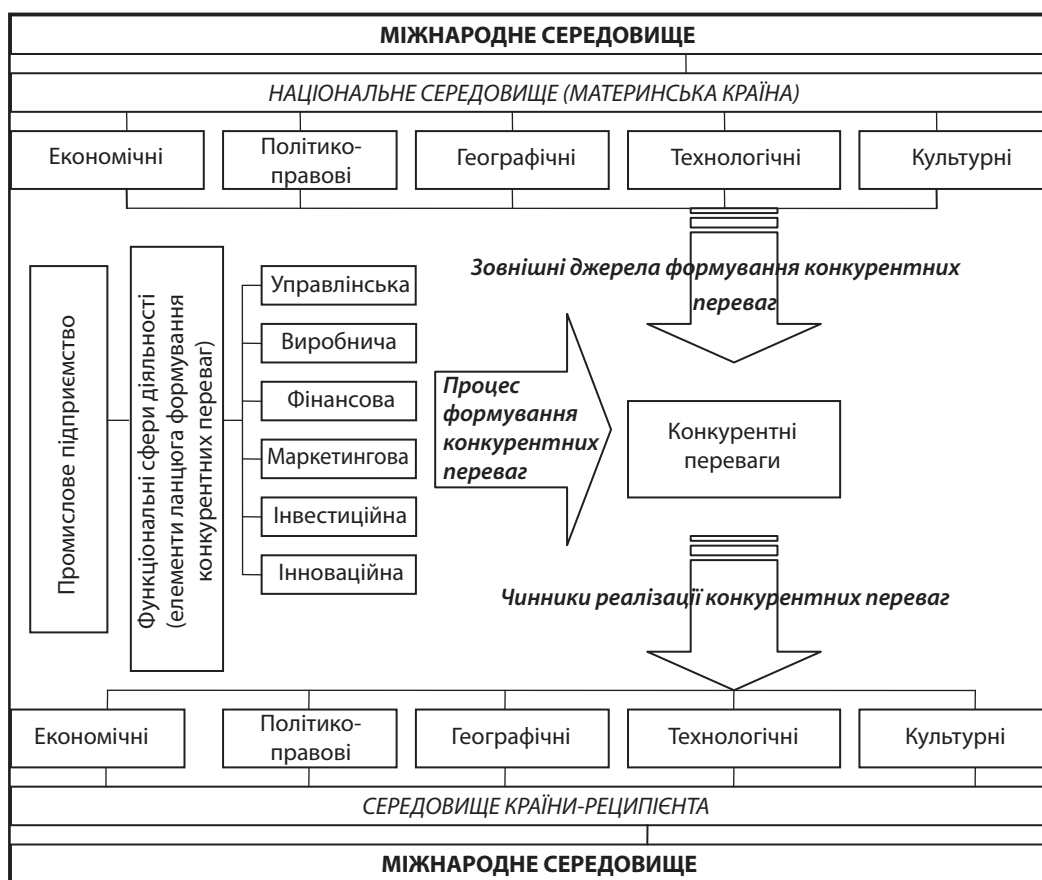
МІЖНАРОДНЕ СЕРЕДОВИЩЕ

НАЦІОНАЛЬНЕ СЕРЕДОВИЩЕ (МАТЕРИНСЬКА КРАЇНА)

Економічні

Політико-правові

Географічні

Технологічні

Культурні

Зовнішні джерела формування конкурентних переваг

Промислове підприємство

Функціональні сфери діяльності (елементи ланцюга формування конкурентних переваг)

Управлінська

Виробнича

Фінансова

Маркетингова

Інвестиційна

Інноваційна

Процес формування конкурентних переваг

Конкурентні переваги

Чинники реалізації конкурентних переваг

Економічні

Політико-правові

Географічні

Технологічні

Культурні

СЕРЕДОВИЩЕ КРАЇНИ-РЕЦИПІЄНТА

МІЖНАРОДНЕ СЕРЕДОВИЩЕ